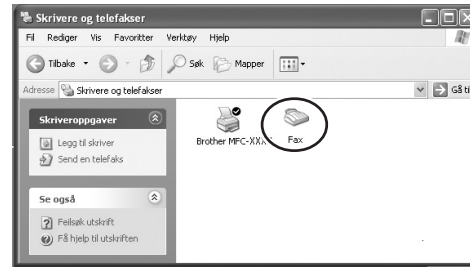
Skrivere og telefakser

Fil Rediger Vis Favoritter Verktøy Hjelp

Tilbake Søk Mapper

Adresse Skrivere og telefakser Gå ti

Skriveroppgaver

Legg til skriver

Send en telefaks

Se også

Feilsøk utskrift

Få hjelp til utskriften

Brother MFC-XXX

Fax